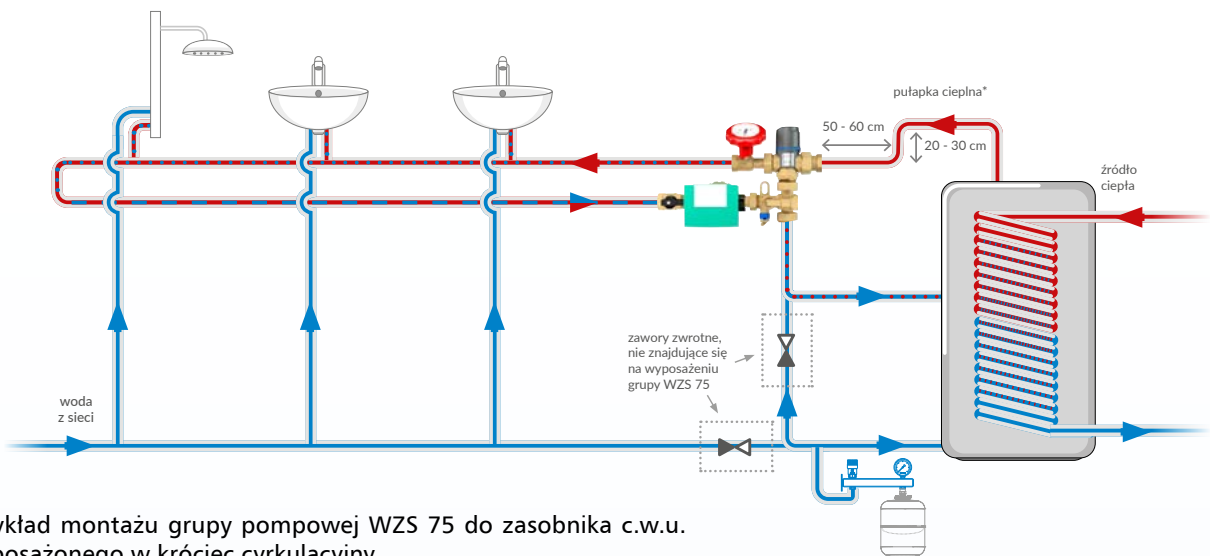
pułapka cieplna*

50 - 60 cm

20 - 30 cm

źródło ciepła

zawory zwrotne, nie znajdujące się na wyposażeniu grupy WZS 75

woda z sieci

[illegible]kład montażu grupy pompowej WZS 75 do zasobnika c.w.u. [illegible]posażonego w króciec cyrkulacyjny